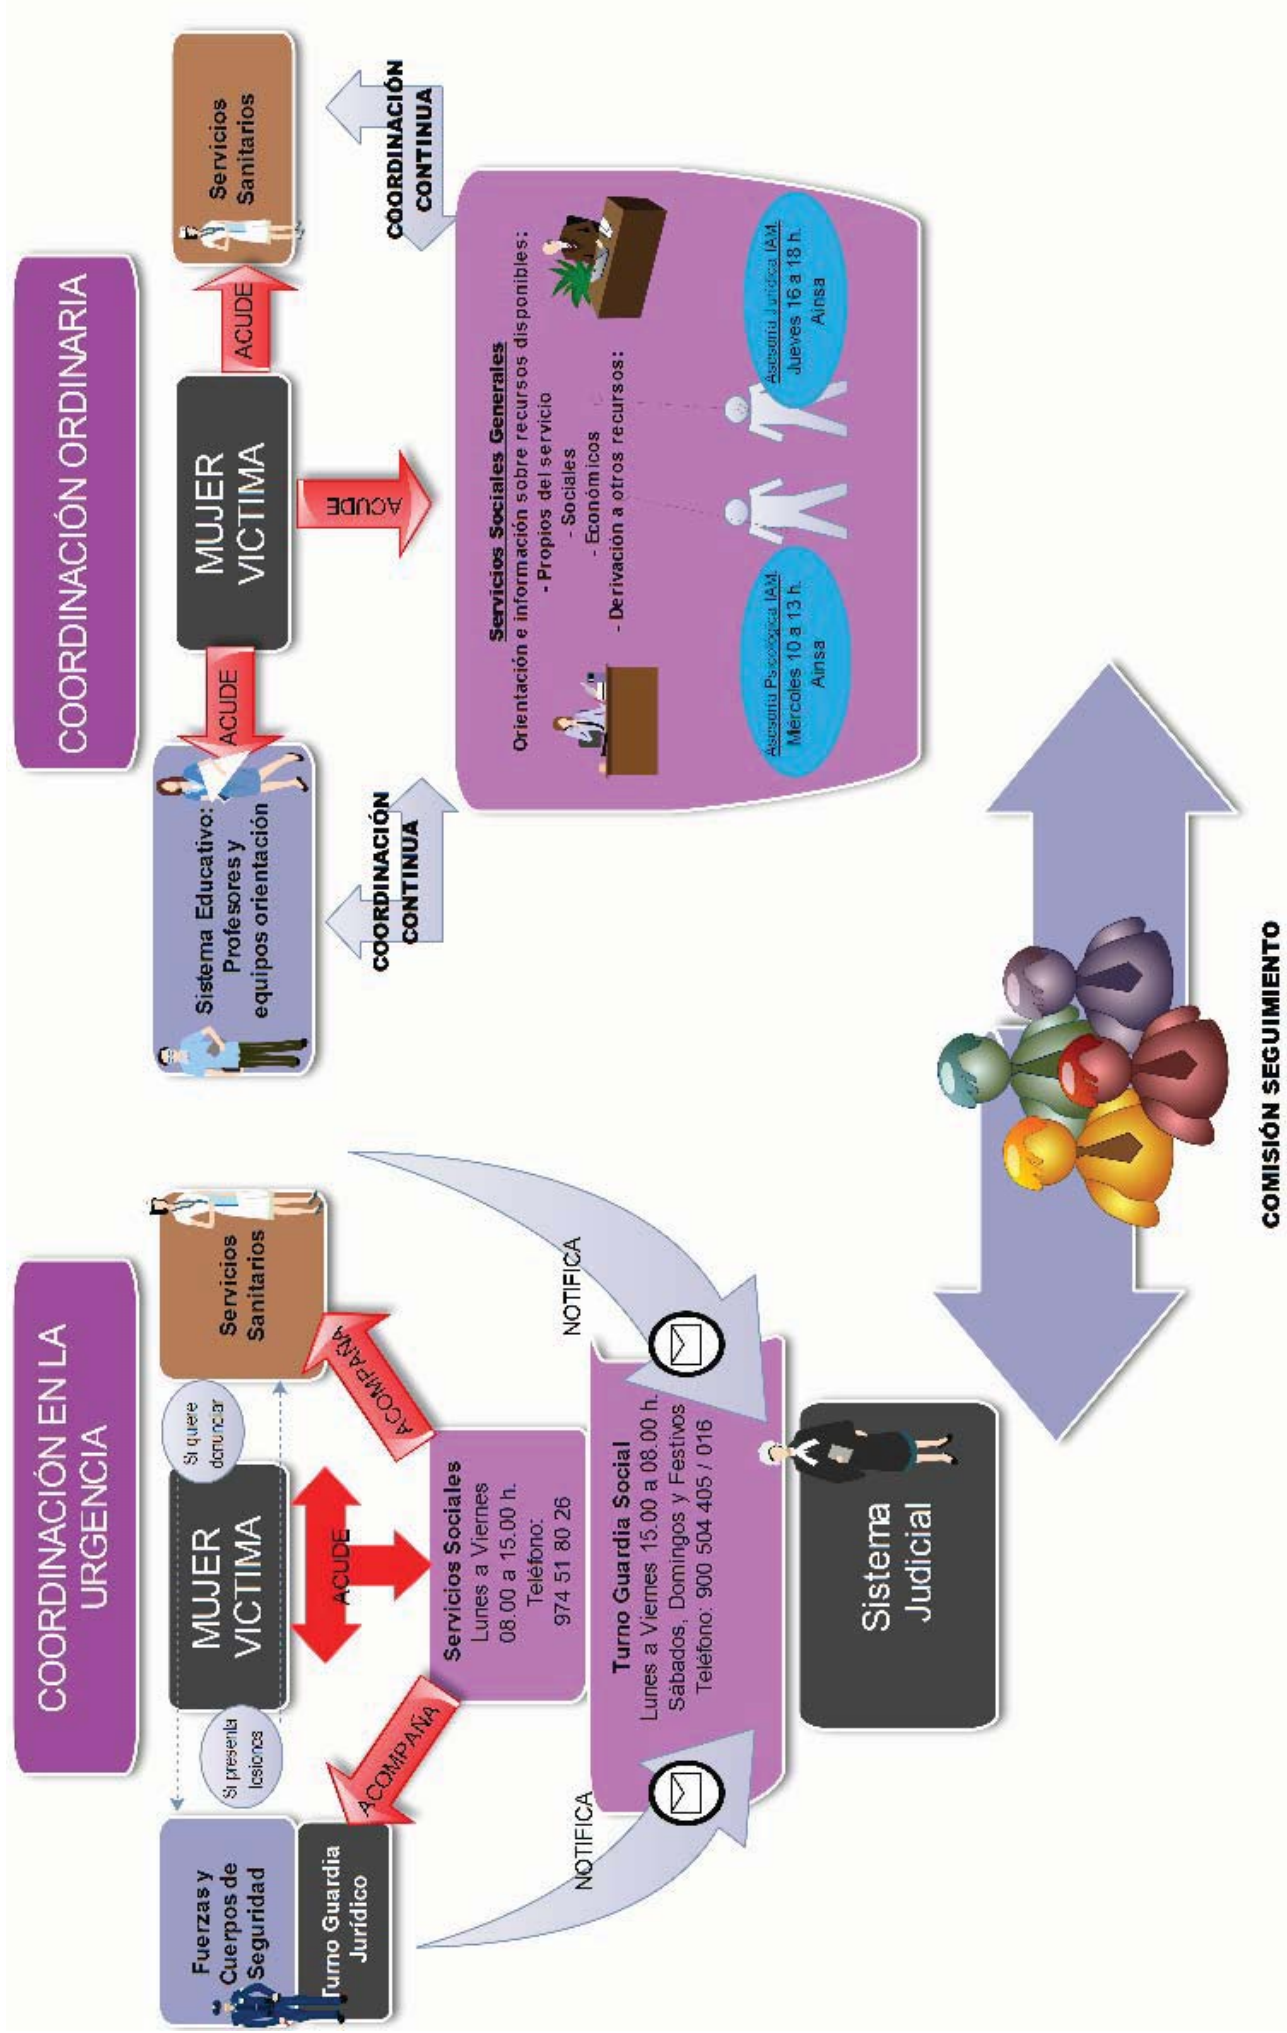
COORDINACIÓN ORDINARIA

MUJER VICTIMA

ACUDE

ACUDE

ACUDE

Servicios Sanitarios

Sistema Educativo: Profesores y equipos orientación

COORDINACIÓN CONTINUA

COORDINACIÓN CONTINUA

Servicios Sociales Generales
Orientación e información sobre recursos disponibles:
- Propios del servicio
- Sociales
- Económicos
- Derivación a otros recursos:

Asesoría Psicológica IAM
Miércoles 10 a 13 h.
Ainsa

Asesoría Jurídica IAM
Jueves 16 a 18 h.
Ainsa

COORDINACIÓN EN LA URGENCIA

MUJER VICTIMA

Si quiere denunciar

Si presenta lesiones

ACUDE

ACOMPAÑA

ACOMPAÑA

Servicios Sanitarios

Fuerzas y Cuerpos de Seguridad

Turno Guardia Jurídico

Servicios Sociales
Lunes a Viernes
08.00 a 15.00 h.
Teléfono:
974 51 80 26

Turno Guardia Social
Lunes a Viernes 15.00 a 08.00 h.
Sábados, Domingos y Festivos
Teléfono: 900 504 405 / 016

NOTIFICA

NOTIFICA

Sistema Judicial

COMISIÓN SEGUIMIENTO